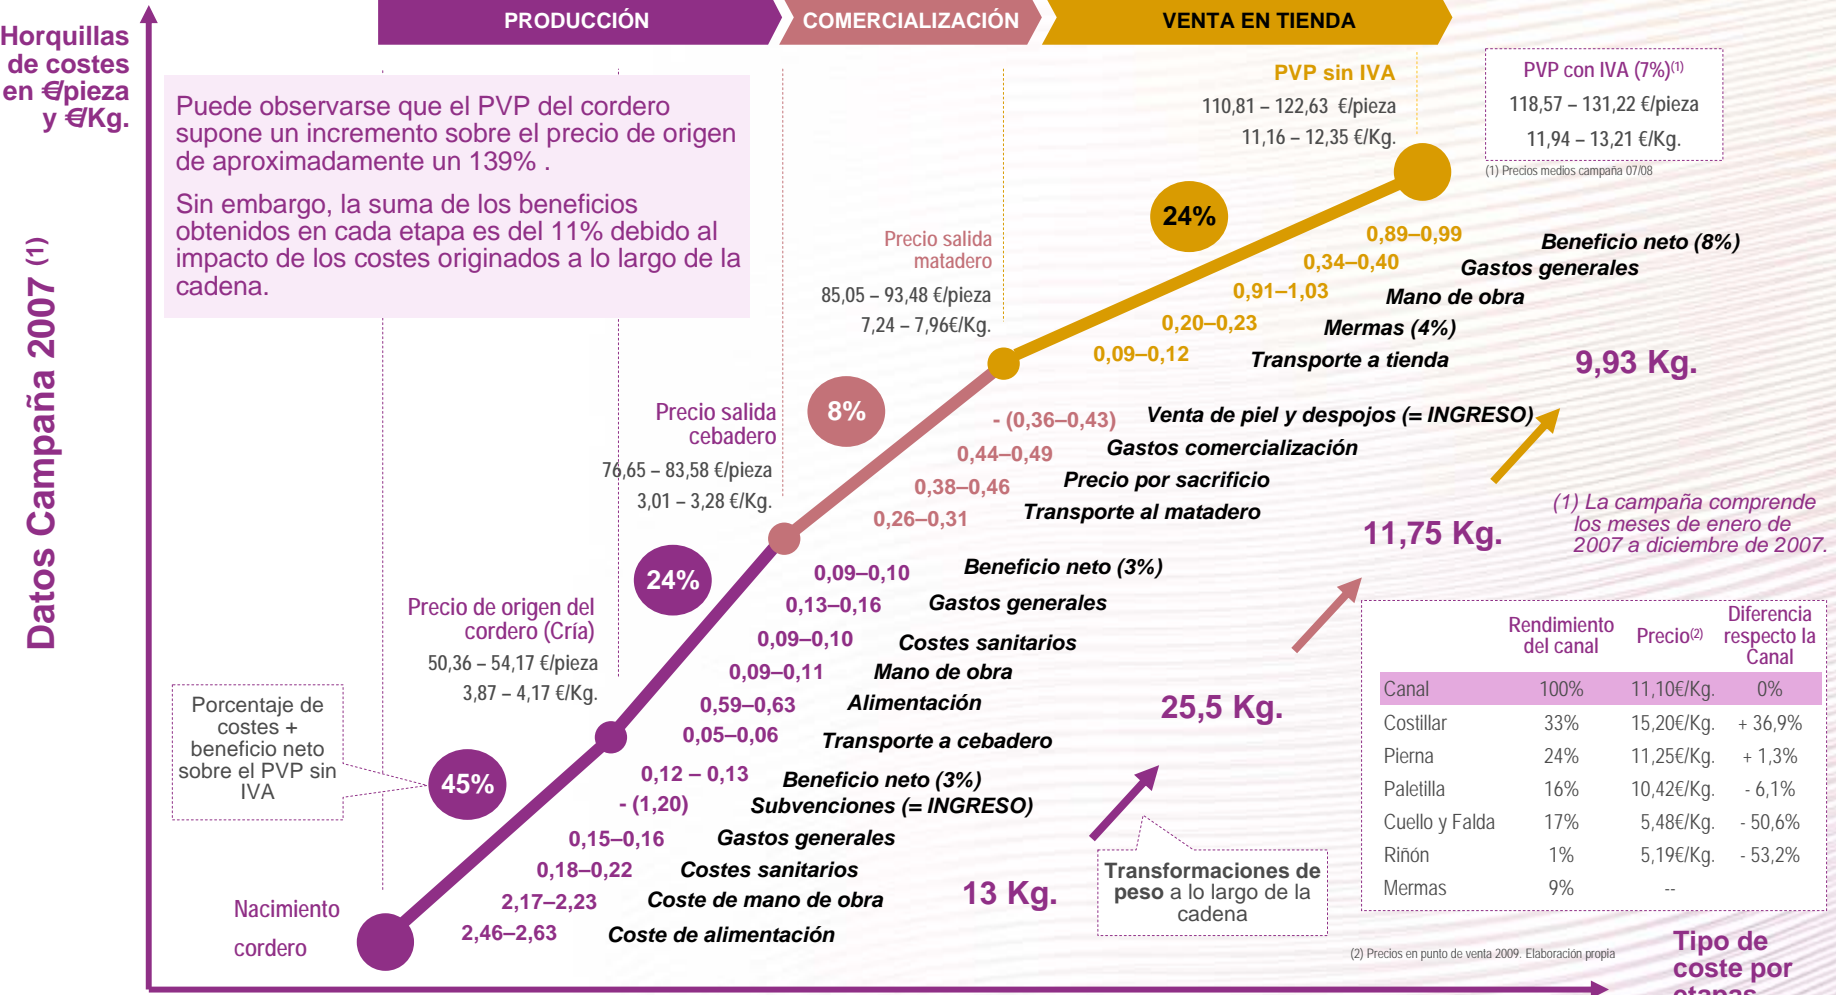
Horquillas de costes en €/pieza y €/Kg.

Datos Campaña 2007 (1)

PRODUCCIÓN

COMERCIALIZACIÓN

VENTA EN TIENDA

Puede observarse que el PVP del cordero supone un incremento sobre el precio de origen de aproximadamente un 139% .

Sin embargo, la suma de los beneficios obtenidos en cada etapa es del 11% debido al impacto de los costes originados a lo largo de la cadena.

PVP sin IVA
110,81 – 122,63 €/pieza
11,16 – 12,35 €/Kg.

PVP con IVA (7%)(1)
118,57 – 131,22 €/pieza
11,94 – 13,21 €/Kg.
(1) Precios medios campaña 07/08

24%

0,89–0,99 Beneficio neto (8%)
0,34–0,40 Gastos generales
0,91–1,03 Mano de obra
0,20–0,23 Mermas (4%)
0,09–0,12 Transporte a tienda

9,93 Kg.

Precio salida matadero
85,05 – 93,48 €/pieza
7,24 – 7,96€/Kg.

Precio salida cebadero
76,65 – 83,58 €/pieza
3,01 – 3,28 €/Kg.

8%

- (0,36–0,43) Venta de piel y despojos (= INGRESO)
0,44–0,49 Gastos comercialización
0,38–0,46 Precio por sacrificio
0,26–0,31 Transporte al matadero

(1) La campaña comprende los meses de enero de 2007 a diciembre de 2007.

11,75 Kg.

24%

0,09–0,10 Beneficio neto (3%)
0,13–0,16 Gastos generales
0,09–0,10 Costes sanitarios
0,09–0,11 Mano de obra
0,59–0,63 Alimentación
0,05–0,06 Transporte a cebadero

Precio de origen del cordero (Cría)
50,36 – 54,17 €/pieza
3,87 – 4,17 €/Kg.

25,5 Kg.

| | Rendimiento del canal | Precio(2) | Diferencia respecto la Canal |
|---|---|---|---|
| Canal | 100% | 11,10€/Kg. | 0% |
| Costillar | 33% | 15,20€/Kg. | + 36,9% |
| Pierna | 24% | 11,25€/Kg. | + 1,3% |
| Paletilla | 16% | 10,42€/Kg. | - 6,1% |
| Cuello y Falda | 17% | 5,48€/Kg. | - 50,6% |
| Riñón | 1% | 5,19€/Kg. | - 53,2% |
| Mermas | 9% | -- | |

Porcentaje de costes + beneficio neto sobre el PVP sin IVA

45%

0,12 – 0,13 Beneficio neto (3%)
- (1,20) Subvenciones (= INGRESO)
0,15–0,16 Gastos generales
0,18–0,22 Costes sanitarios
2,17–2,23 Coste de mano de obra
2,46–2,63 Coste de alimentación

Nacimiento cordero

13 Kg.

Transformaciones de peso a lo largo de la cadena

(2) Precios en punto de venta 2009. Elaboración propia

Tipo de coste por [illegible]